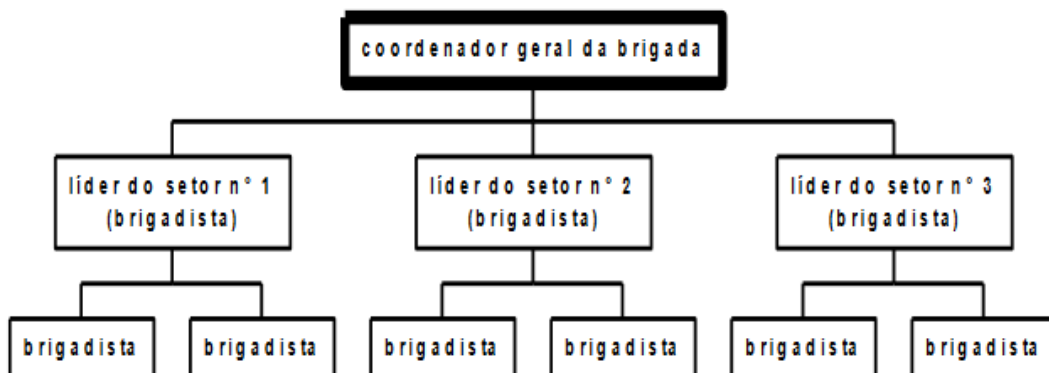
coordenador geral da brigada

líder do setor n° 1
(brigadista)

líder do setor n° 2
(brigadista)

líder do setor n° 3
(brigadista)

brigadista

brigadista

brigadista

brigadista

brigadista

brigadista